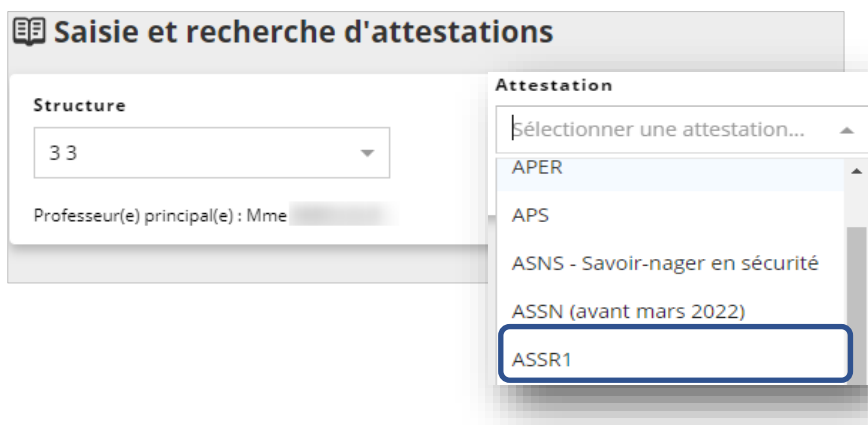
Saisie et recherche d'attestations

Structure

3 3

Professeur(e) principal(e) : Mme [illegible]

Attestation

Sélectionner une attestation...

APER

APS

ASNS - Savoir-nager en sécurité

ASSN (avant mars 2022)

ASSR1